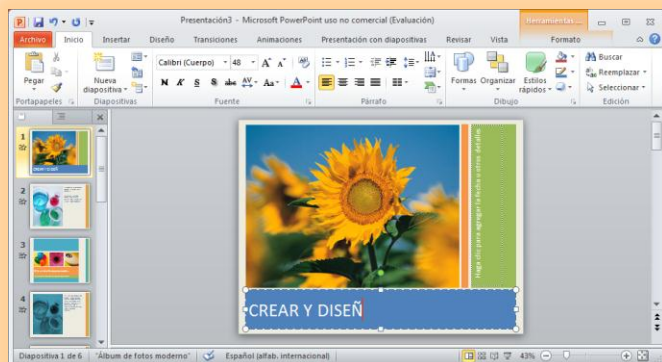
Presentación3 - Microsoft PowerPoint uso no comercial (Evaluación)
Herramientas ...
Archivo Inicio Insertar Diseño Transiciones Animaciones Presentación con diapositivas Revisar Vista Formato

Pegar
Portapapeles
Nueva diapositiva
Diapositivas
Calibri (Cuerpo) 48
N K S S abc AV Aa
Fuente
Párrafo
Formas Organizar Estilos rápidos
Dibujo
Buscar
Reemplazar
Seleccionar
Edición

1
2
3
4

Haga clic para agregar la fecha u otros detalles
CREAR Y DISEÑ

Diapositiva 1 de 6 "Álbum de fotos moderno" Español (alfab. internacional) 43%